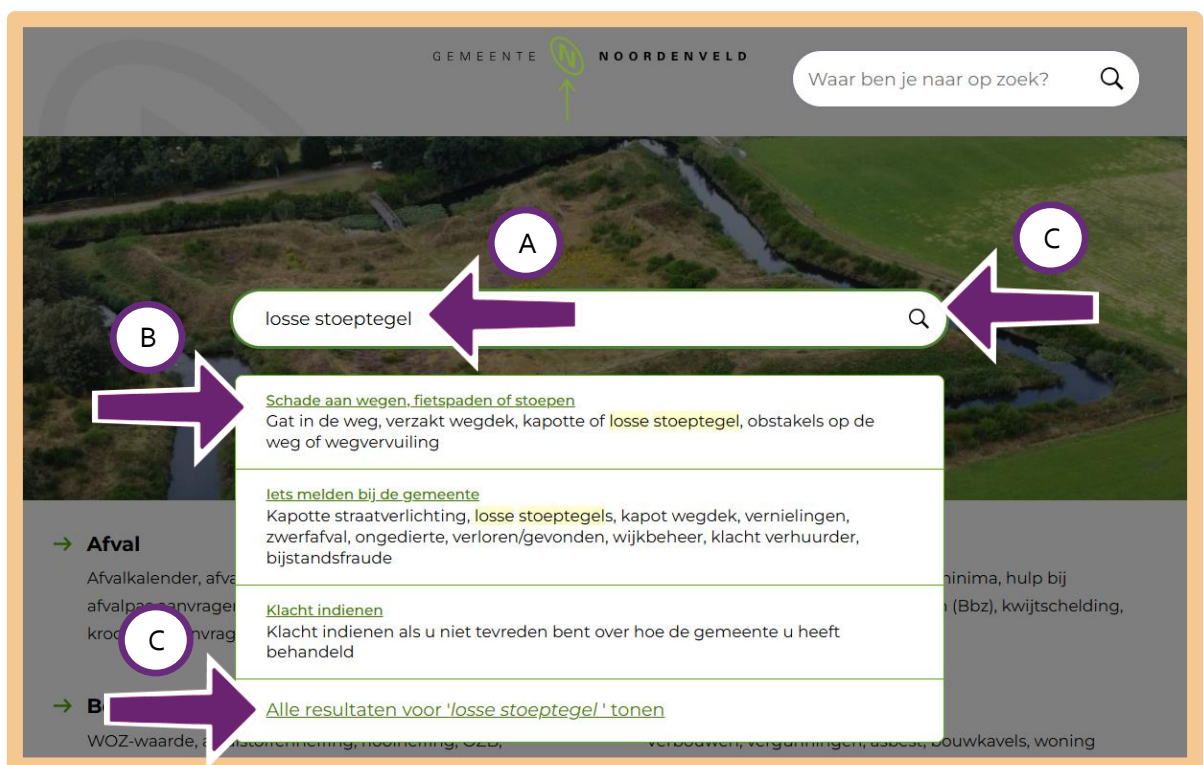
GEMEENTE NOORDENVELD

Waar ben je naar op zoek?

A

C

losse stoeptegel

B

Schade aan wegen, fietspaden of stoepen
Gat in de weg, verzakt wegdek, kapotte of losse stoeptegel, obstakels op de weg of wegvervuiling

Iets melden bij de gemeente
Kapotte straatverlichting, losse stoeptegels, kapot wegdek, vernielingen, zwerfafval, ongedierte, verloren/gevonden, wijkbeheer, klacht verhuurder, bijstandsfraude

Klacht indienen
Klacht indienen als u niet tevreden bent over hoe de gemeente u heeft behandeld

C

Alle resultaten voor 'losse stoeptegel' tonen

→ Afval
Afvalkalender, afva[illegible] afvalpas aanvragen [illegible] kroo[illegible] aanvrag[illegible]

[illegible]inima, hulp bij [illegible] (Bbz), kwijtschelding,

→ Be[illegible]
WOZ-waarde, a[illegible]

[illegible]verbouwen, vergunningen, asbest, bouwkavels, woning